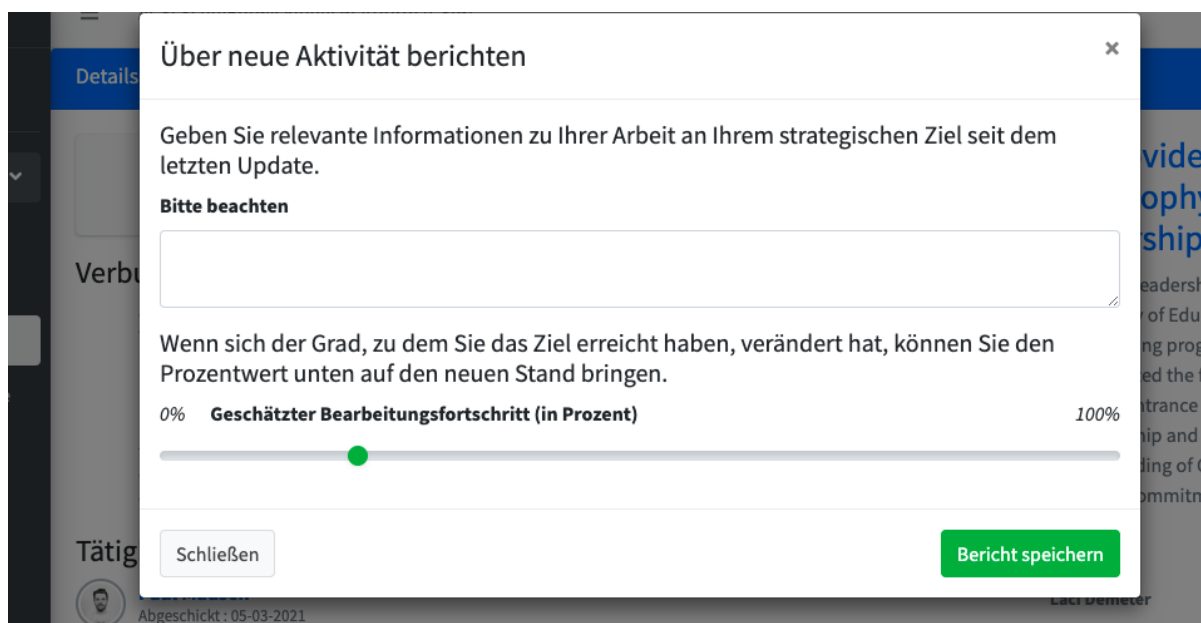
Details

Verbu

Tätig

Abgeschickt : 05-03-2021

vide
ophy
ship

eadersh
of Edu
ng prog
ed the
ntrance
hip and
ding of
ommitn

Laci Demeter

Über neue Aktivität berichten

×

Geben Sie relevante Informationen zu Ihrer Arbeit an Ihrem strategischen Ziel seit dem letzten Update.

Bitte beachten

Wenn sich der Grad, zu dem Sie das Ziel erreicht haben, verändert hat, können Sie den Prozentwert unten auf den neuen Stand bringen.

0% Geschätzter Bearbeitungsfortschritt (in Prozent) 100%

Schließen

Bericht speichern